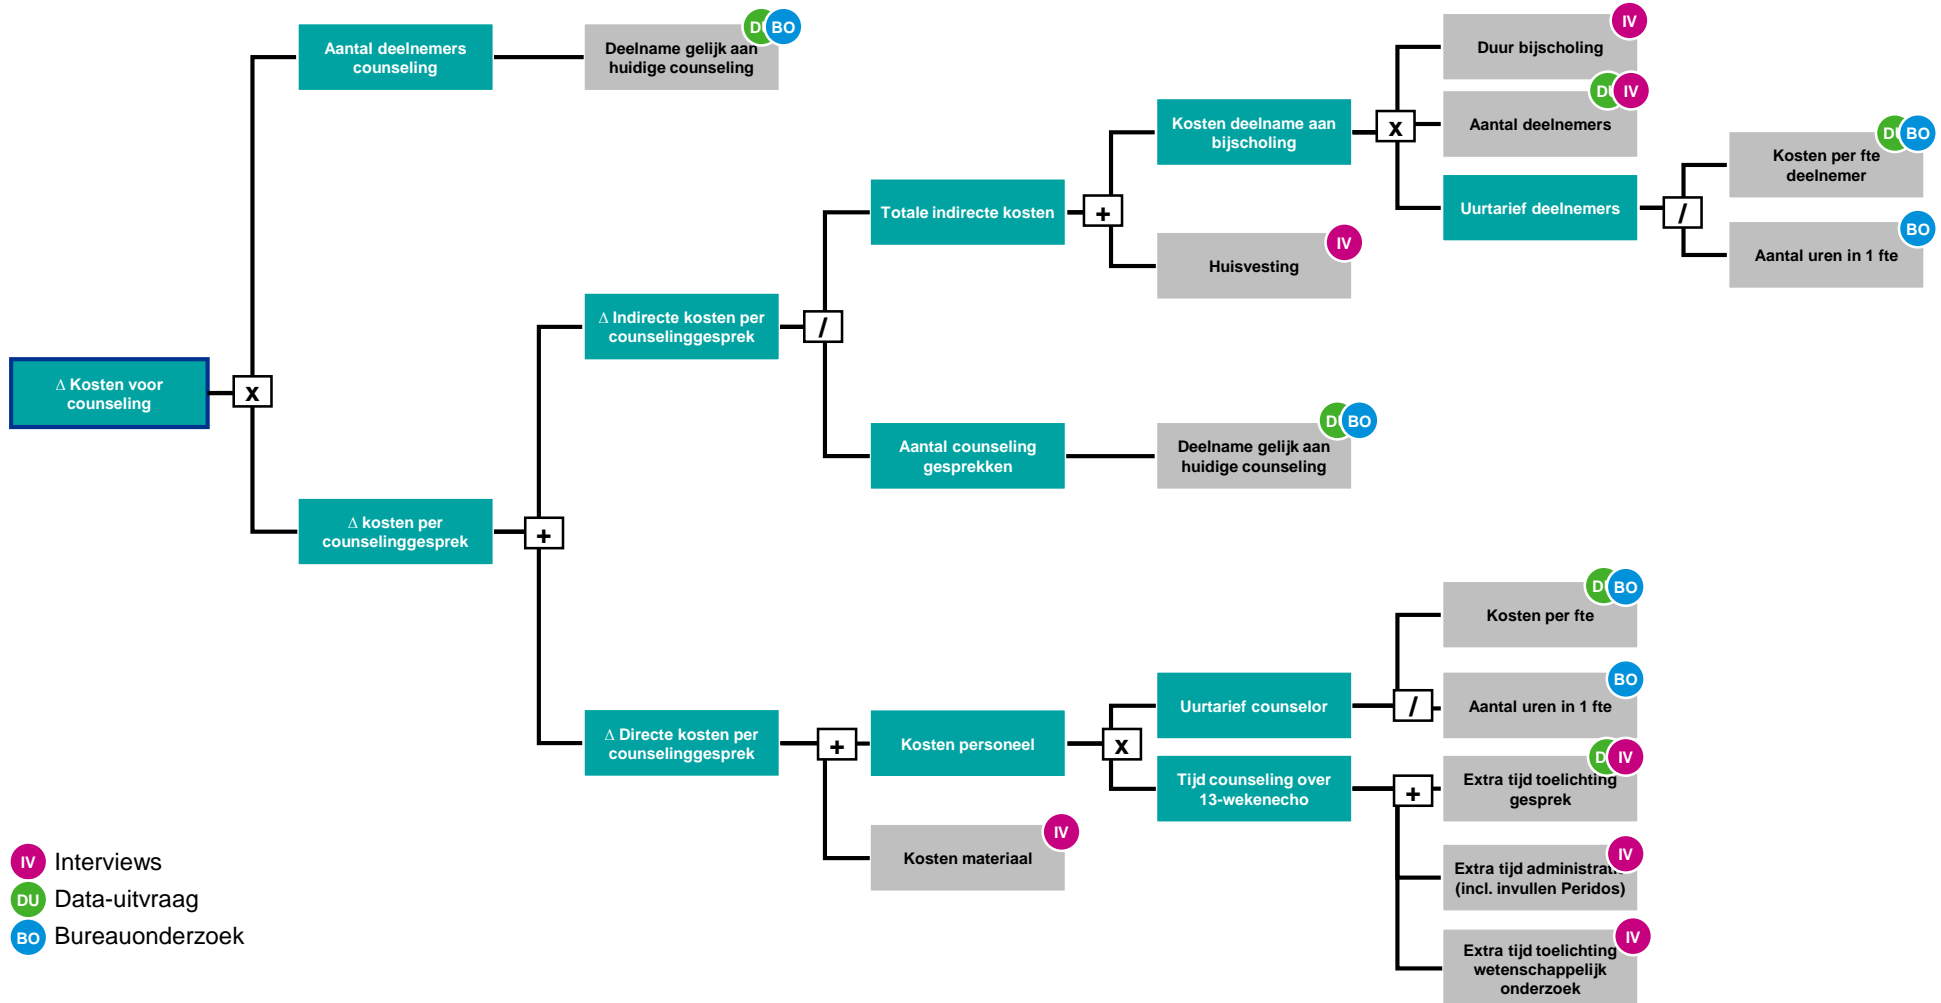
Δ Kosten voor counseling

x

Aantal deelnemers counseling

Deelname gelijk aan huidige counseling D BO

Δ kosten per counselinggesprek

+

Δ Indirecte kosten per counselinggesprek

/

Totale indirecte kosten

+

Kosten deelname aan bijscholing

x

Duur bijscholing IV

Aantal deelnemers D IV

Uurtarief deelnemers

/

Kosten per fte deelnemer D BO

Aantal uren in 1 fte BO

Huisvesting IV

Aantal counseling gesprekken

Deelname gelijk aan huidige counseling D BO

Δ Directe kosten per counselinggesprek

+

Kosten personeel

x

Uurtarief counselor

/

Kosten per fte D BO

Aantal uren in 1 fte BO

Tijd counseling over 13-wekenecho

+

Extra tijd toelichting gesprek D IV

Extra tijd administrat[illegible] (incl. invullen Peridos) IV

Extra tijd toelichting wetenschappelijk onderzoek IV

Kosten materiaal IV

IV Interviews
DU Data-uitvraag
BO Bureauonderzoek